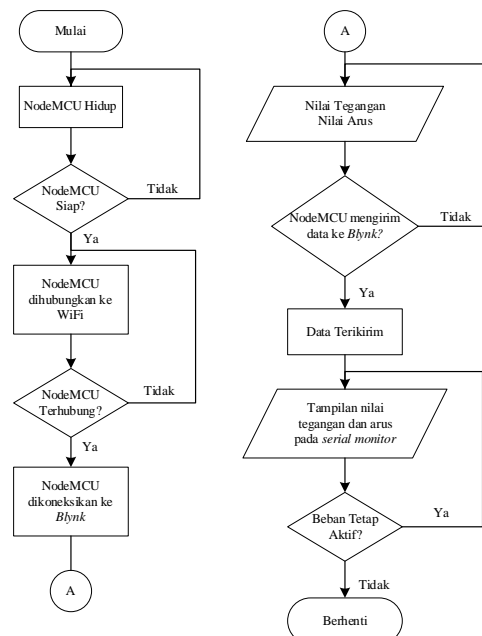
Mulai

NodeMCU Hidup

NodeMCU Siap?

Tidak

Ya

NodeMCU dihubungkan ke WiFi

NodeMCU Terhubung?

Tidak

Ya

NodeMCU dikoneksikan ke *Blynk*

A

A

Nilai Tegangan Nilai Arus

NodeMCU mengirim data ke *Blynk?*

Tidak

Ya

Data Terikirim

Tampilan nilai tegangan dan arus pada *serial monitor*

Beban Tetap Aktif?

Ya

Tidak

Berhenti